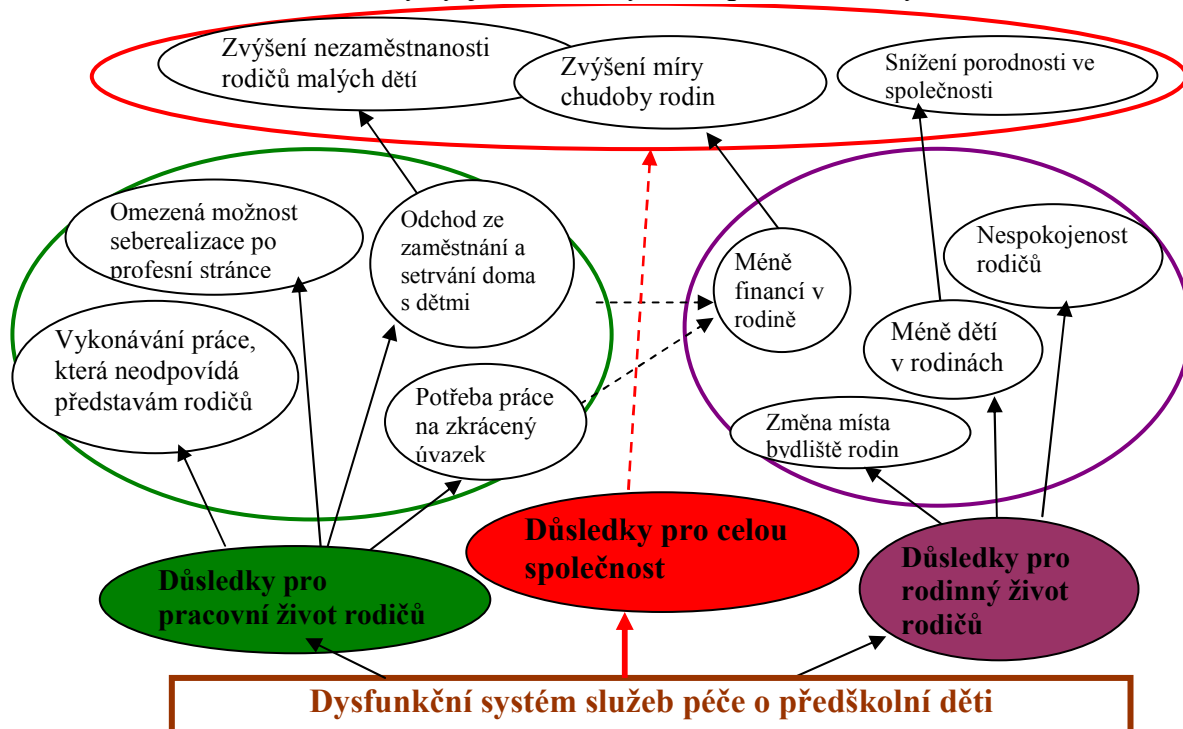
Zvýšení nezaměstnanosti rodičů malých dětí

Zvýšení míry chudoby rodin

Snížení porodnosti ve společnosti

Omezená možnost seberealizace po profesní stránce

Odchod ze zaměstnání a setrvání doma s dětmi

Méně financí v rodině

Nespokojenost rodičů

Vykonávání práce, která neodpovídá představám rodičů

Potřeba práce na zkrácený úvazek

Méně dětí v rodinách

Změna místa bydliště rodin

Důsledky pro pracovní život rodičů

Důsledky pro celou společnost

Důsledky pro rodinný život rodičů

Dysfunkční systém služeb péče o předškolní děti